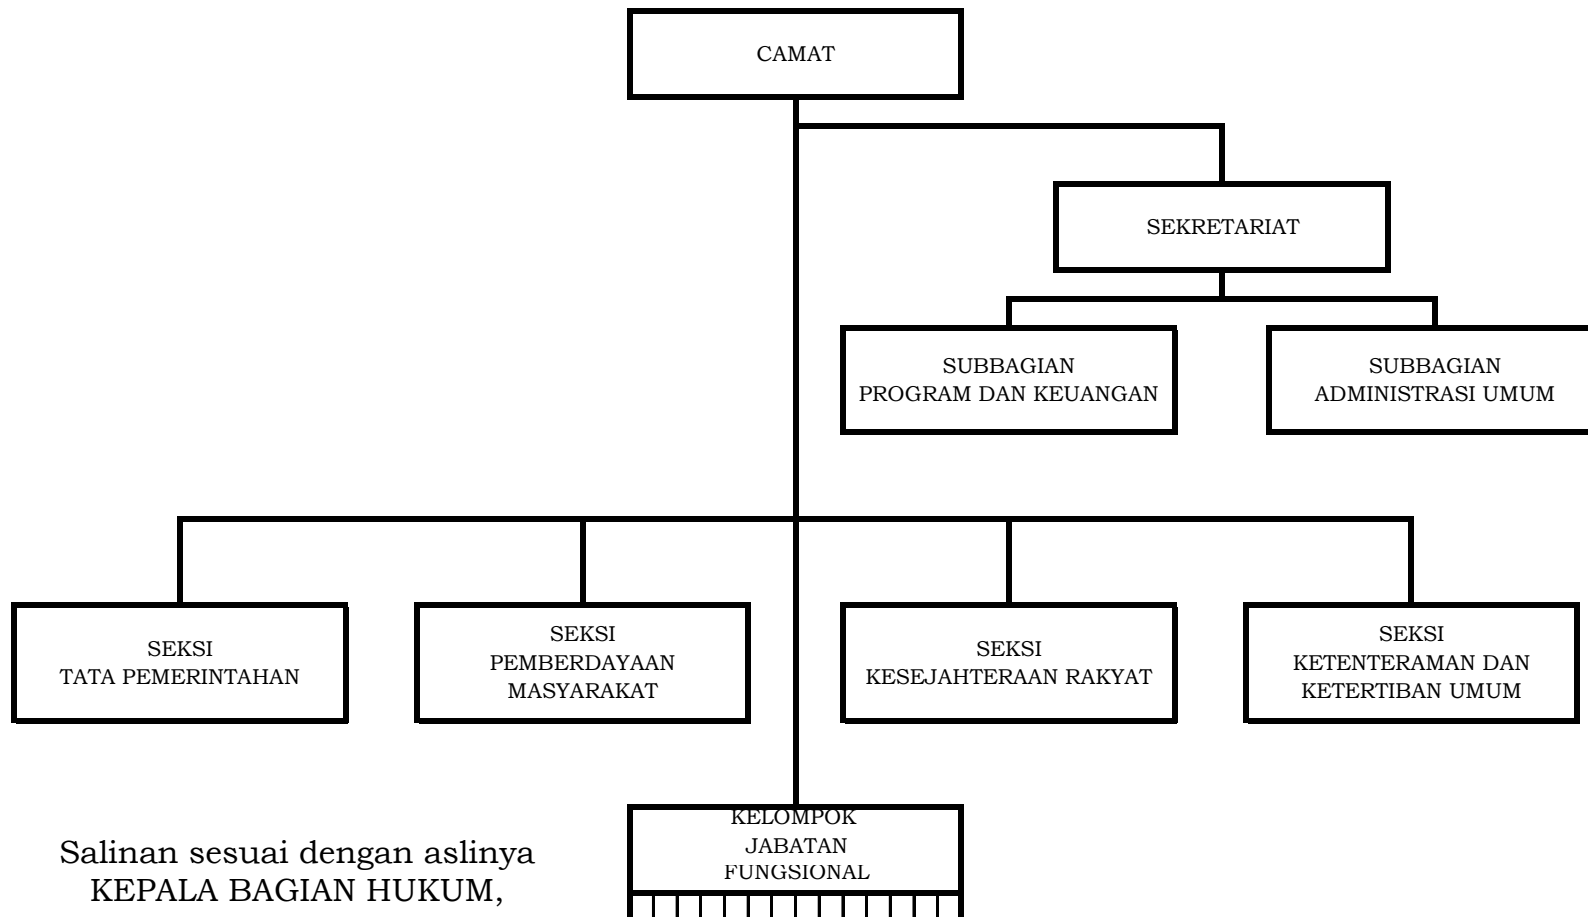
CAMAT

SEKRETARIAT

SUBBAGIAN PROGRAM DAN KEUANGAN

SUBBAGIAN ADMINISTRASI UMUM

SEKSI TATA PEMERINTAHAN

SEKSI PEMBERDAYAAN MASYARAKAT

SEKSI KESEJAHTERAAN RAKYAT

SEKSI KETENTERAMAN DAN KETERTIBAN UMUM

KELOMPOK JABATAN FUNGSIONAL

Salinan sesuai dengan aslinya
KEPALA BAGIAN HUKUM,